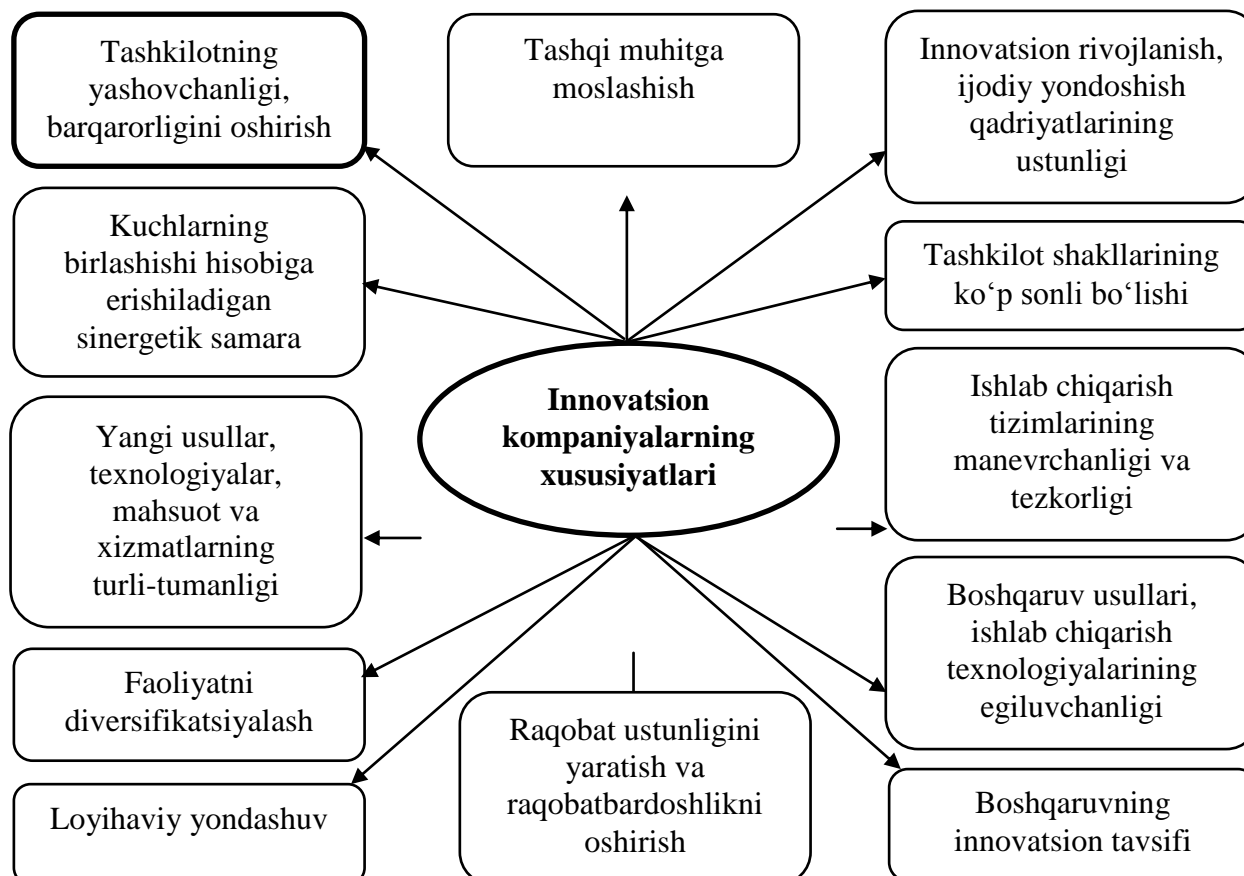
Innovatsion kompaniyalarning xususiyatlari

Tashkilotning yashovchanligi, barqarorligini oshirish

Tashqi muhitga moslashish

Innovatsion rivojlanish, ijodiy yondoshish qadriyatlarining ustunligi

Kuchlarning birlashishi hisobiga erishiladigan sinergetik samara

Tashkilot shakllarining ko‘p sonli bo‘lishi

Yangi usullar, texnologiyalar, mahsuot va xizmatlarning turli-tumanligi

Ishlab chiqarish tizimlarining manevrchanligi va tezkorligi

Boshqaruv usullari, ishlab chiqarish texnologiyalarining egiluvchanligi

Faoliyatni diversifikatsiyalash

Raqobat ustunligini yaratish va raqobatbardoshlikni oshirish

Loyihaviy yondashuv

Boshqaruvning innovatsion tavsifi